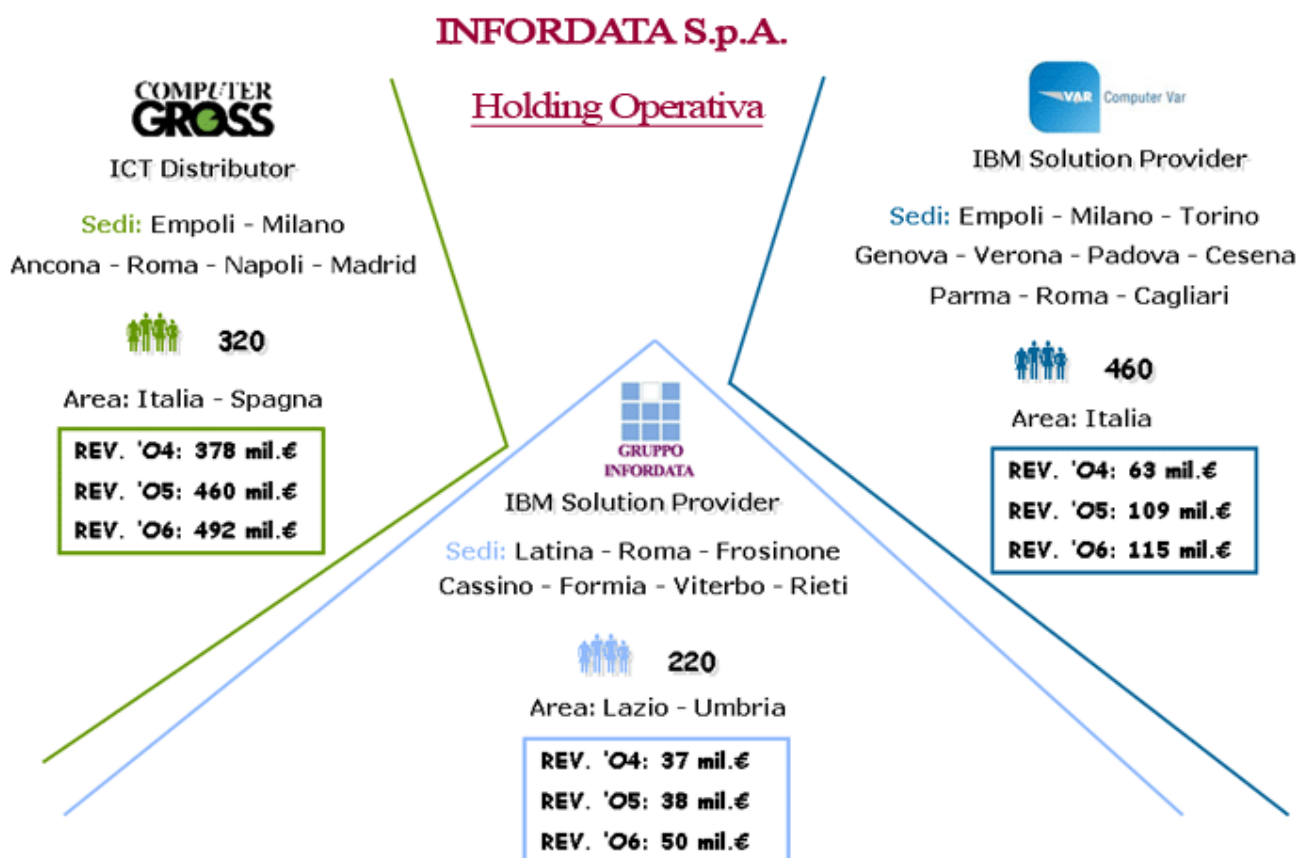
INFORDATA S.p.A.

Holding Operativa

COMPUTER GROSS

ICT Distributor

Sedi: Empoli - Milano
Ancona - Roma - Napoli - Madrid

320

Area: Italia - Spagna

REV. '04: 378 mil.€
REV. '05: 460 mil.€
REV. '06: 492 mil.€

VAR Computer Var

IBM Solution Provider

Sedi: Empoli - Milano - Torino
Genova - Verona - Padova - Cesena
Parma - Roma - Cagliari

460

Area: Italia

REV. '04: 63 mil.€
REV. '05: 109 mil.€
REV. '06: 115 mil.€

GRUPPO INFORDATA

IBM Solution Provider

Sedi: Latina - Roma - Frosinone
Cassino - Formia - Viterbo - Rieti

220

Area: Lazio - Umbria

REV. '04: 37 mil.€
REV. '05: 38 mil.€
REV. '06: 50 mil.€